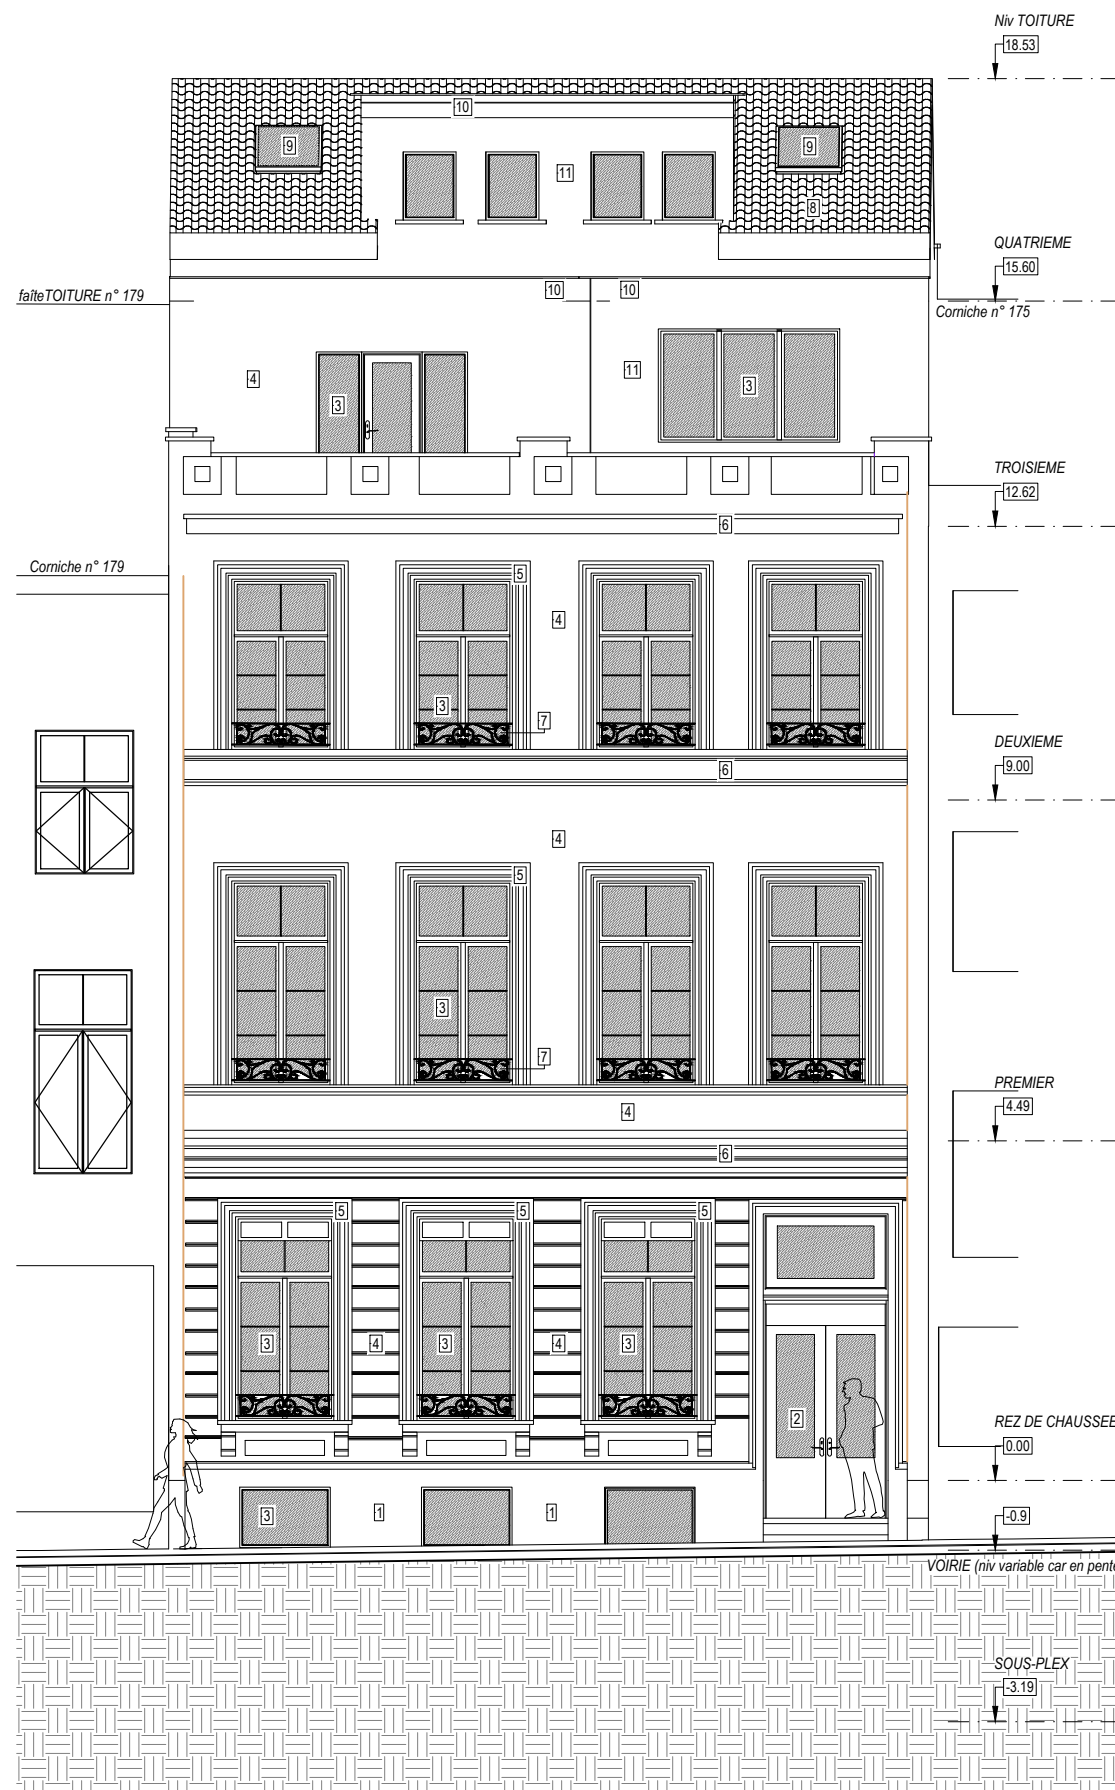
Niv TOITURE
18.53

10
9
11
9
8

QUATRIEME
15.60

faîteTOITURE n° 179
10
10
Corniche n° 175

4
3
11
3

TROISIEME
12.62

6

Corniche n° 179

5
4
3
7

DEUXIEME
9.00

6

4
5
3
7

PREMIER
4.49

4
6

5
5
5

3
4
3
4
3

2

REZ DE CHAUSSEE
0.00

3
1
1

-0.9

VOIRIE (niv variable car en pent

SOUS-PLEX
-3.19